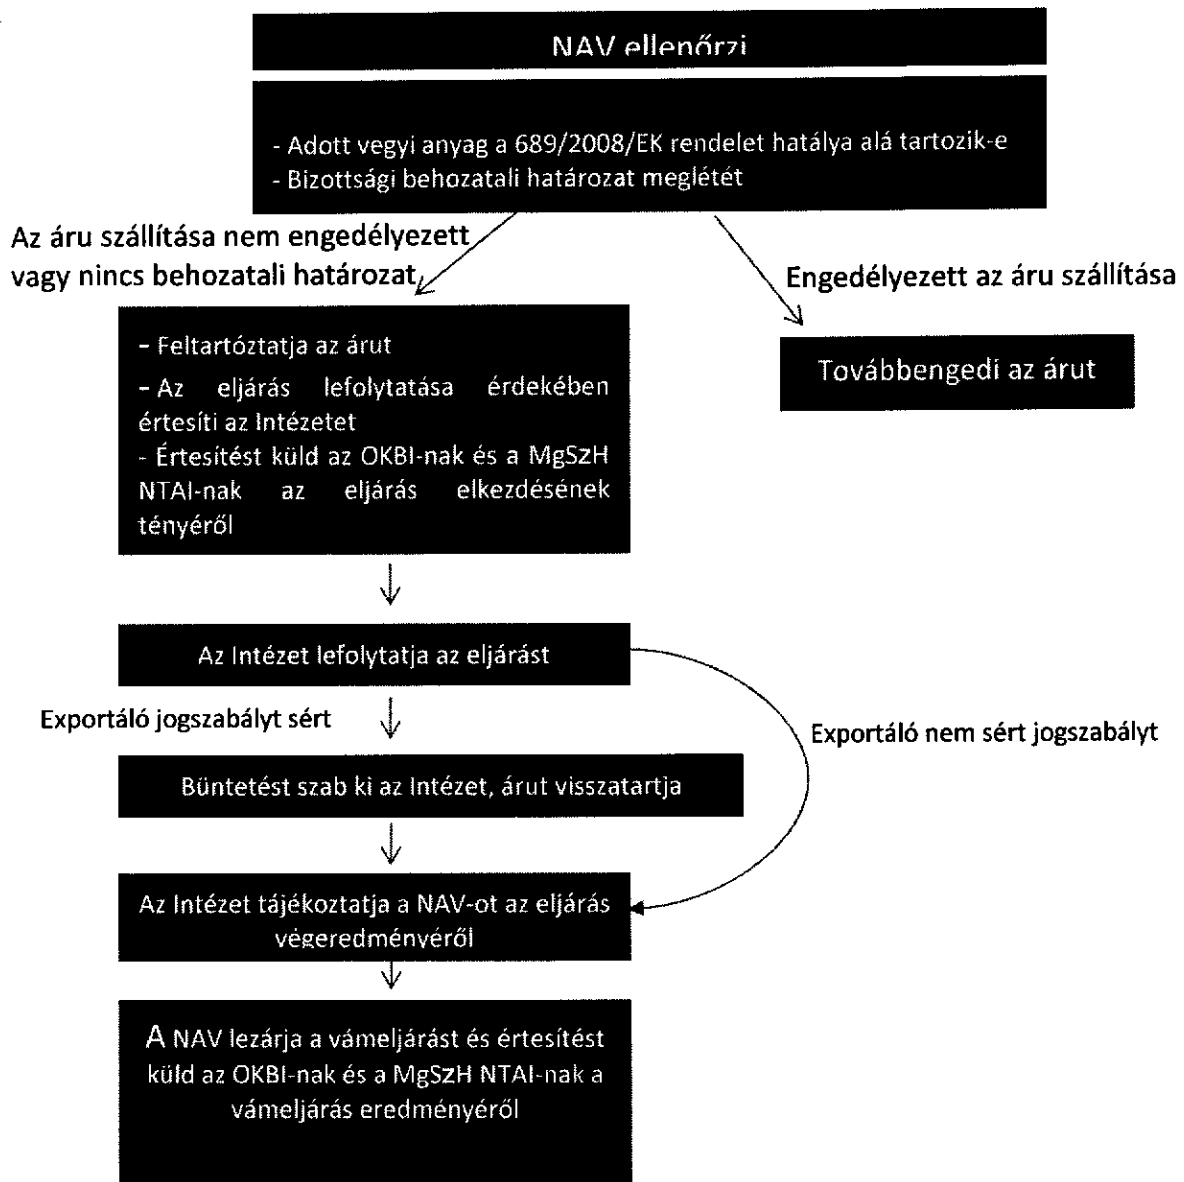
NAV ellenőrzi

- Adott vegyi anyag a 689/2008/EK rendelet hatálya alá tartozik-e
- Bizottsági behozatali határozat meglétét

Az áru szállítása nem engedélyezett vagy nincs behozatali határozat

Engedélyezett az áru szállítása

- Feltartóztatja az árut
- Az eljárás lefolytatása érdekében értesíti az Intézetet
- Értesítést küld az OKBI-nak és a MgSzH NTAI-nak az eljárás elkezdésének tényéről

Továbbengedi az árut

Az Intézet lefolytatja az eljárást

Exportáló jogszabályt sért

Exportáló nem sért jogszabályt

Büntetést szab ki az Intézet, árut visszatartja

Az Intézet tájékoztatja a NAV-ot az eljárás végeredményéről

A NAV lezárja a vámeljárást és értesítést küld az OKBI-nak és a MgSzH NTAI-nak a vámeljárás eredményéről